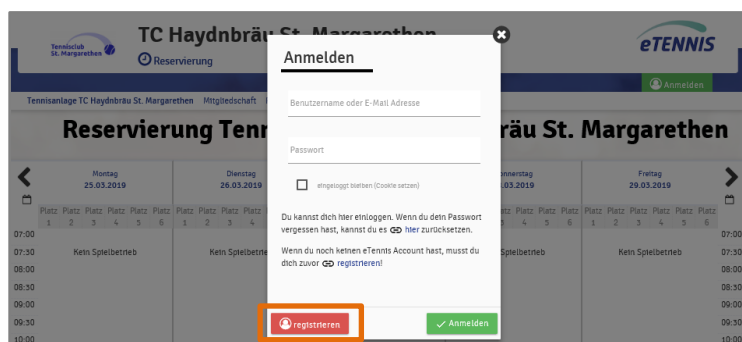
Tennisclub St. Margarethen

TC Haydnbräu St. Margarethen

Reservierung

eTENNIS

Anmelden

Tennisanlage TC Haydnbräu St. Margarethen Mitgliedschaft

Reservierung Tenn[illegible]räu St. Margarethen

Montag 25.03.2019

Dienstag 26.03.2019

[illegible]nnerstag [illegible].03.2019

Freitag 29.03.2019

Platz 1 Platz 2 Platz 3 Platz 4 Platz 5 Platz 6 Platz 1 Platz 2 Platz 3 Platz 4 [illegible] tz 4 Platz 5 Platz 6 Platz 1 Platz 2 Platz 3 Platz 4 Platz 5 Platz 6

07:00
07:30 Kein Spielbetrieb Kein Spielbetrieb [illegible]Spielbetrieb Kein Spielbetrieb 07:30
08:00
08:30
09:00
09:30
10:00

Anmelden

Benutzername oder E-Mail Adresse

Passwort

eingeloggt bleiben (Cookie setzen)

Du kannst dich hier einloggen. Wenn du dein Passwort vergessen hast, kannst du es hier zurücksetzen.

Wenn du noch keinen eTennis Account hast, musst du dich zuvor registrieren!

registrieren

Anmelden